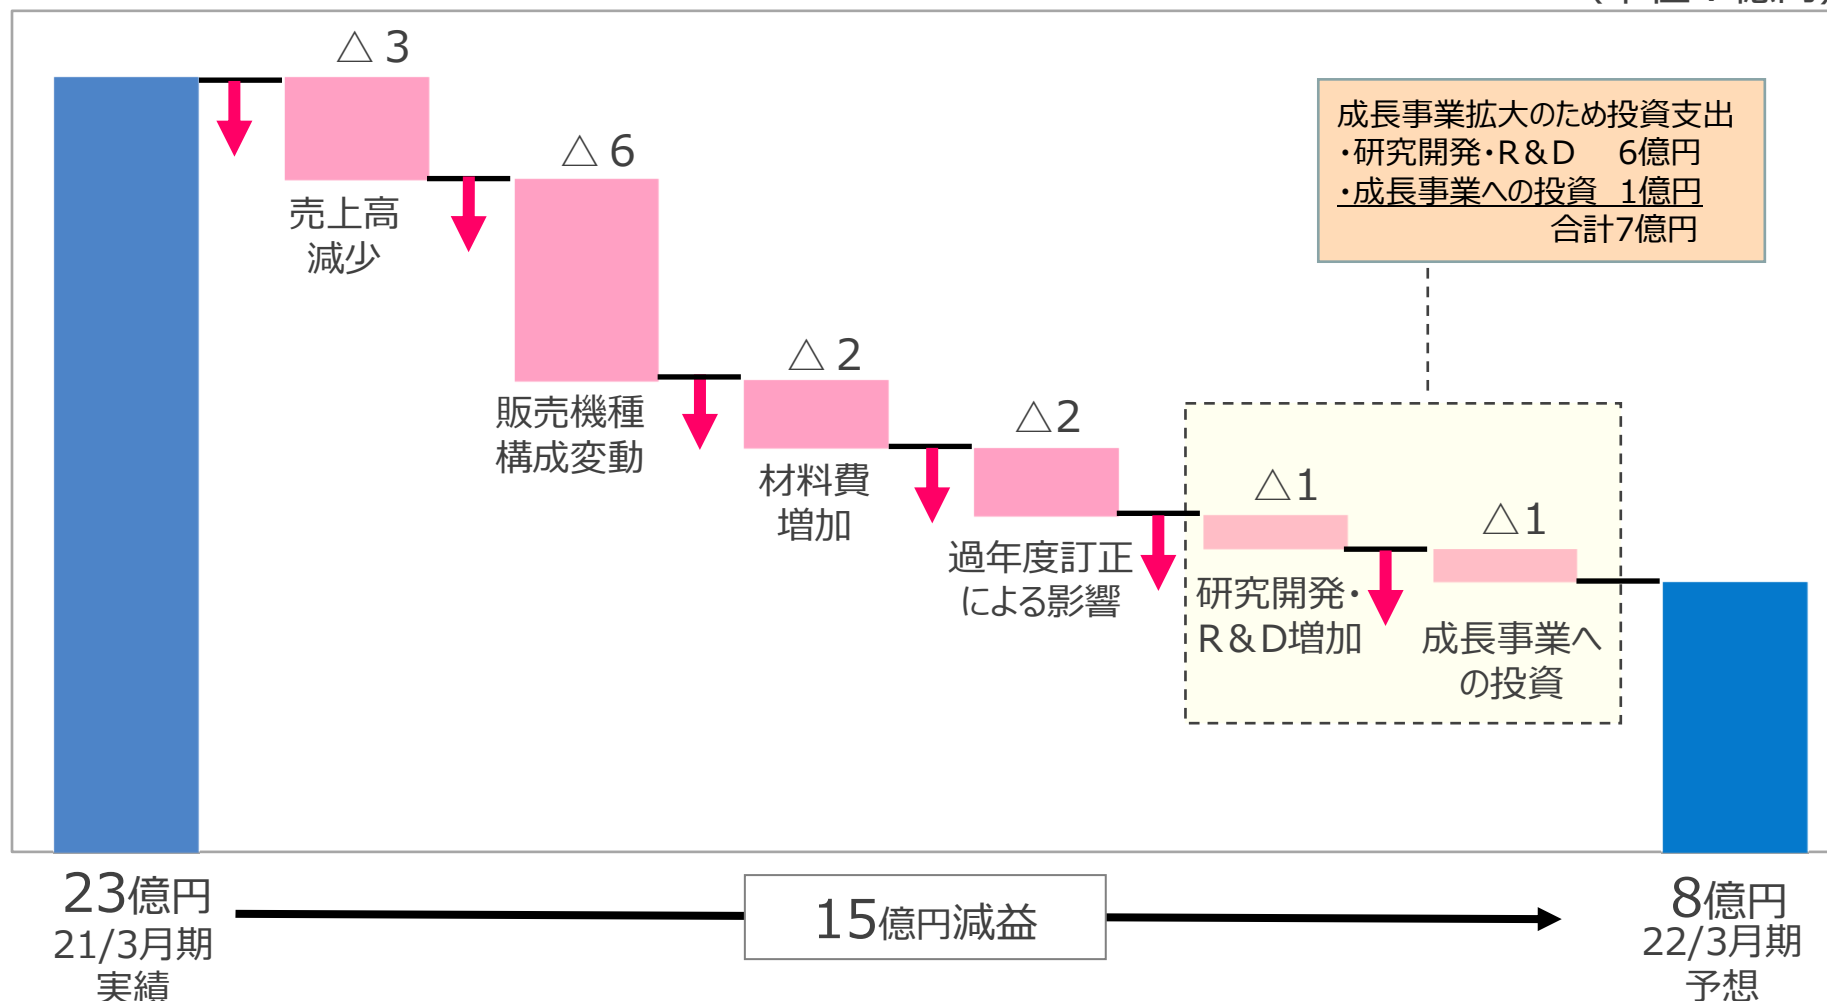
（単位：億円）

△３
売上高
減少

△６
販売機種
構成変動

△２
材料費
増加

△2
過年度訂正
による影響

成長事業拡大のため投資支出
・研究開発・R＆D　6億円
・成長事業への投資　1億円
合計7億円

△1
研究開発・
R＆D増加

△1
成長事業へ
の投資

23億円
21/3月期
実績

15億円減益

8億円
22/3月期
予想